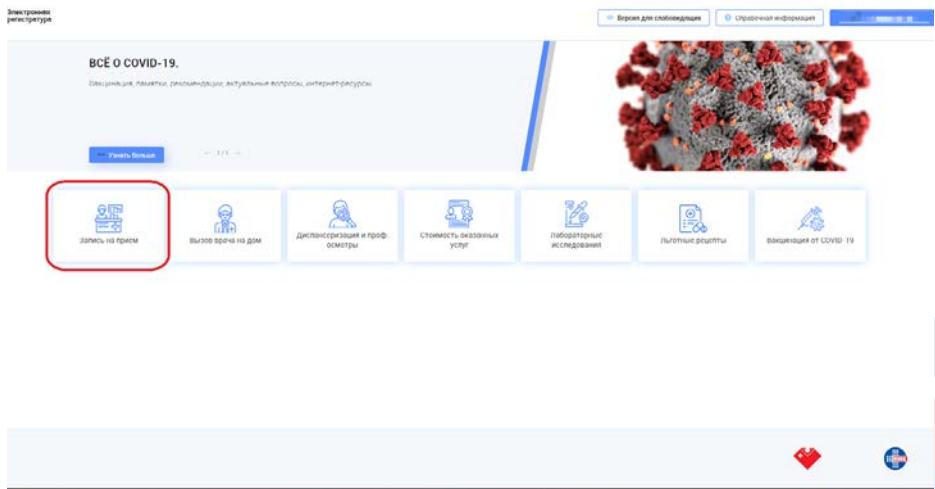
Электронная регистратура

Версия для слабовидящих

Справочная информация

ВСЁ О COVID-19.

Вакцинация, памятки, рекомендации, актуальные вопросы, интернет-ресурсы

Узнать больше

1 / 1

Запись на прием

Вызов врача на дом

Диспансеризация и профосмотры

Стоимость оказанных услуг

Лабораторные исследования

Льготные рецепты

Вакцинация от COVID-19